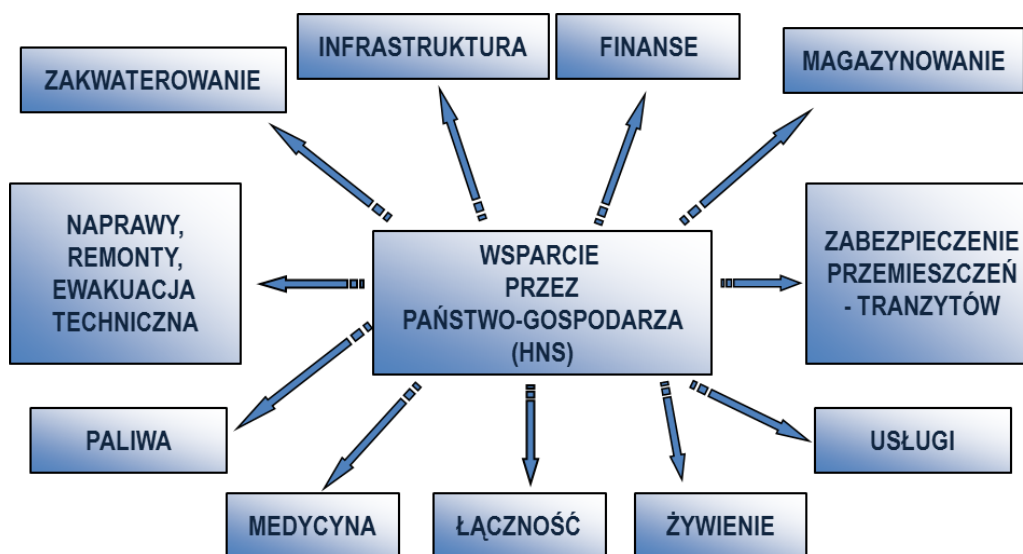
INFRASTRUKTURA

FINANSE

ZAKWATEROWANIE

MAGAZYNOWANIE

NAPRAWY, REMONTY, EWAKUACJA TECHNICZNA

WSPARCIE PRZEZ PAŃSTWO-GOSPODARZA (HNS)

ZABEZPIECZENIE PRZEMIESZCZEŃ - TRANZYTÓW

PALIWA

USŁUGI

MEDYCYNA

ŁĄCZNOŚĆ

ŻYWIENIE